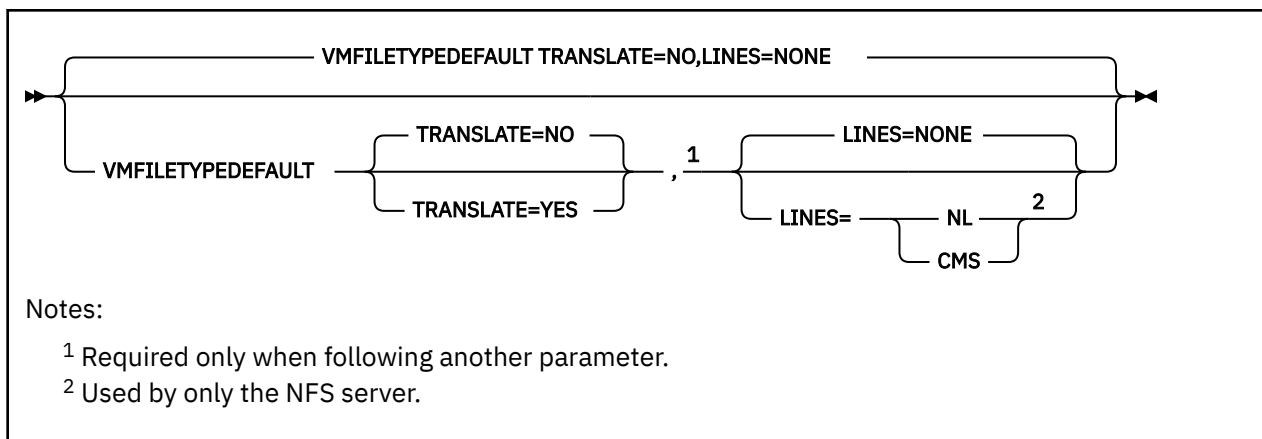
VMFILETYPEDEFAULT TRANSLATE=NO,LINES=NONE

VMFILETYPEDEFAULT

TRANSLATE=NO

TRANSLATE=YES

, $^1$

LINES=NONE

LINES=

NL $^2$

CMS

Notes:

$^1$ Required only when following another parameter.

$^2$ Used by only the NFS server.